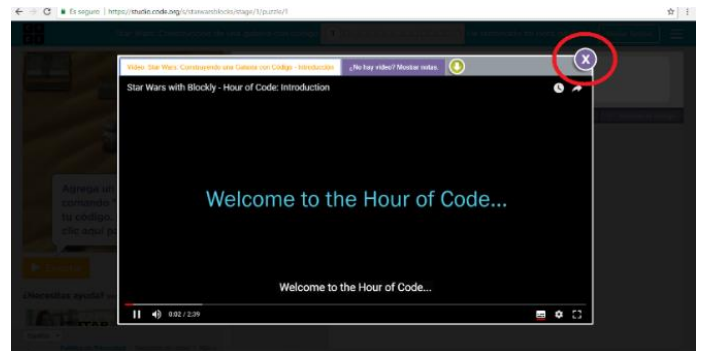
Es seguro | https://studio.code.org/s/starwarsblocks/stage/1/puzzle/1

Video: Star Wars: Construyendo una Galaxia con Código - Introducción

¿No hay video? Mostrar notas.

X

Star Wars with Blockly - Hour of Code: Introduction

Welcome to the Hour of Code...

Welcome to the Hour of Code...

0:02 / 2:39

Agrega un comando. tu código. clic aquí p

¿Necesitas ayuda?